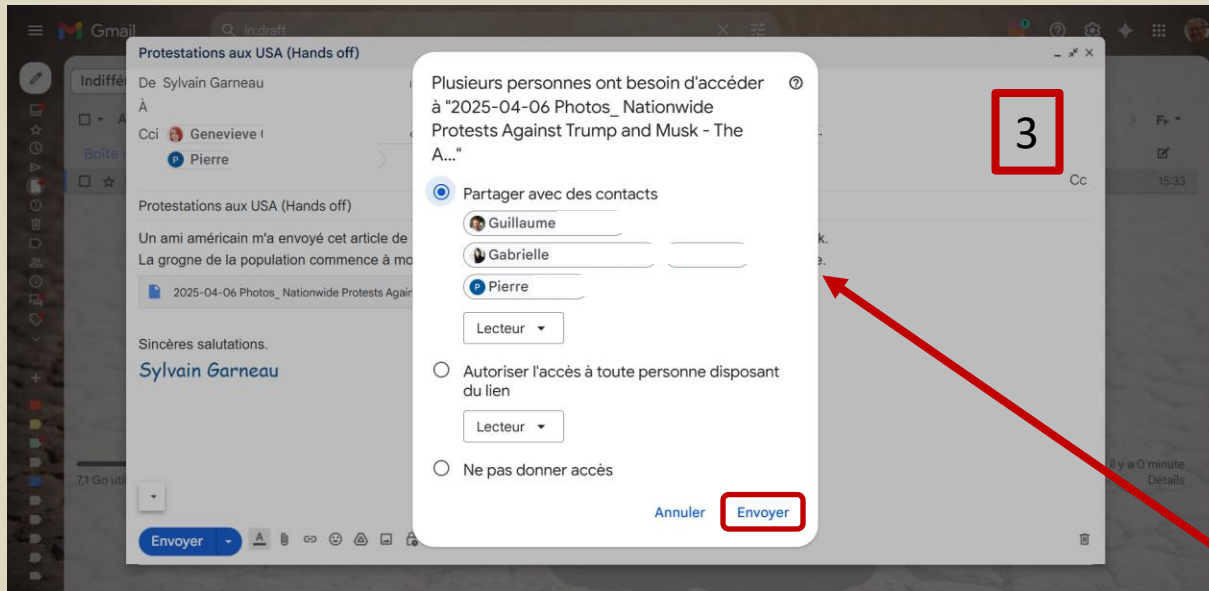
Gmail

in:draft

Protestations aux USA (Hands off)

Indiffé

De Sylvain Garneau

À

Cci Genevieve

Pierre

Boîte

Protestations aux USA (Hands off)

Un ami américain m'a envoyé cet article de

La grogne de la population commence à mo

2025-04-06 Photos_ Nationwide Protests Agai

Sincères salutations.

Sylvain Garneau

7,1 Go uti

Envoyer

Plusieurs personnes ont besoin d'accéder à "2025-04-06 Photos_ Nationwide Protests Against Trump and Musk - The A..."

Partager avec des contacts

Guillaume

Gabrielle

Pierre

Lecteur

Autoriser l'accès à toute personne disposant du lien

Lecteur

Ne pas donner accès

Annuler

Envoyer

3

Cc

15:33

Fr

k.

e.

Il y a 0 minute

Détails